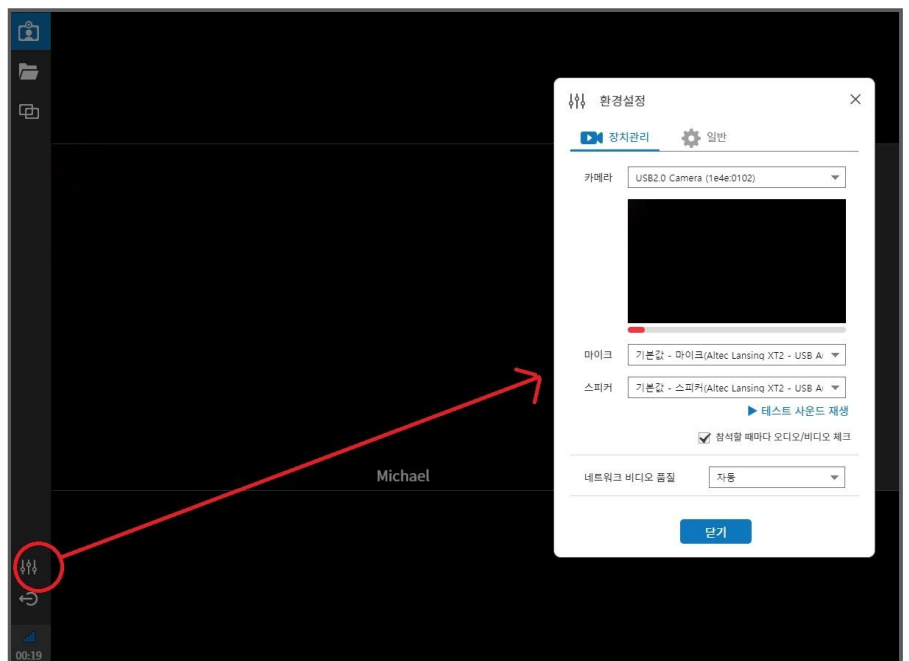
환경설정

장치관리 일반

카메라 USB2.0 Camera (1e4e:0102)

마이크 기본값 - 마이크(Altec Lansing XT2 - USB A

스피커 기본값 - 스피커(Altec Lansing XT2 - USB A

▶ 테스트 사운드 재생

참석할 때마다 오디오/비디오 체크

네트워크 비디오 품질 자동

닫기

Michael

00:19